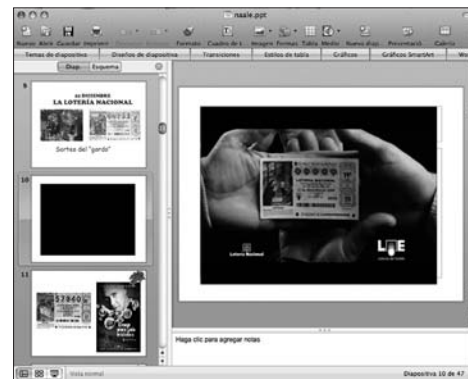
nsale.ppt

Nuevo Abrir Guardar Imprimir Formato Cuadro de t Imagen Formas Tabla Medios Nueva diap. Presentació Galería

Temas de diapositiva Diseños de diapositiva Transiciones Estilos de tabla Gráficos Gráficos SmartArt

Diap. Esquema

9

22 DICIEMBRE
LA LOTERÍA NACIONAL

Sorteo del "gordo"

10

11

57840

Haga clic para agregar notas

Vista normal

Diapositiva 10 de 47